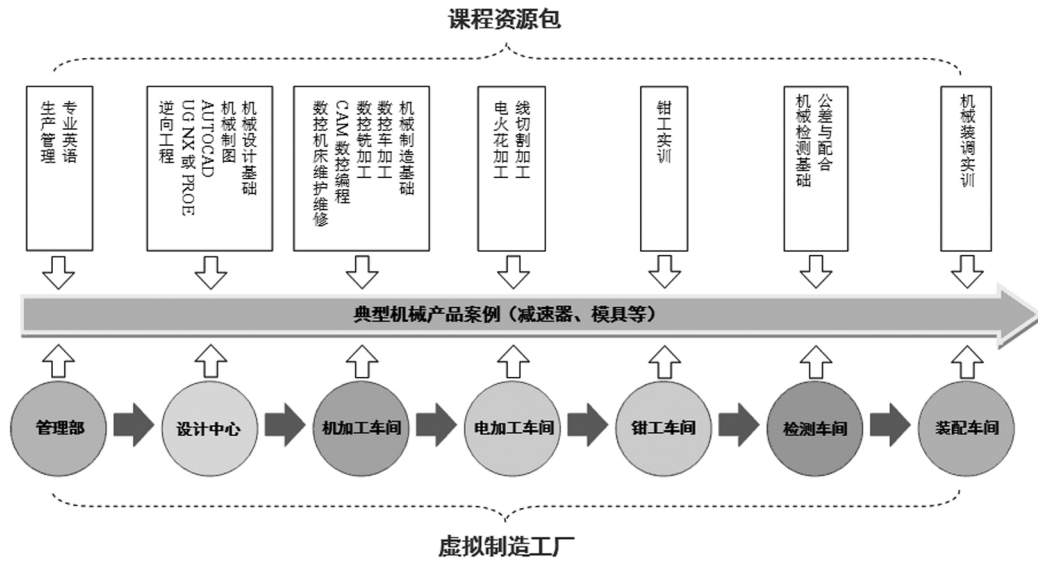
课程资源包

专业英语
生产管理

机械设计基础
机械制图
AUTOCAD
UG NX 或 PROE
逆向工程

机械制造基础
数控车加工
数控铣加工
CAM 数控编程
数控机床维护维修

线切割加工
电火花加工

钳工实训

公差与配合
机械检测基础

机械装调实训

典型机械产品案例（减速器、模具等）

管理部
设计中心
机加工车间
电加工车间
钳工车间
检测车间
装配车间

虚拟制造工厂